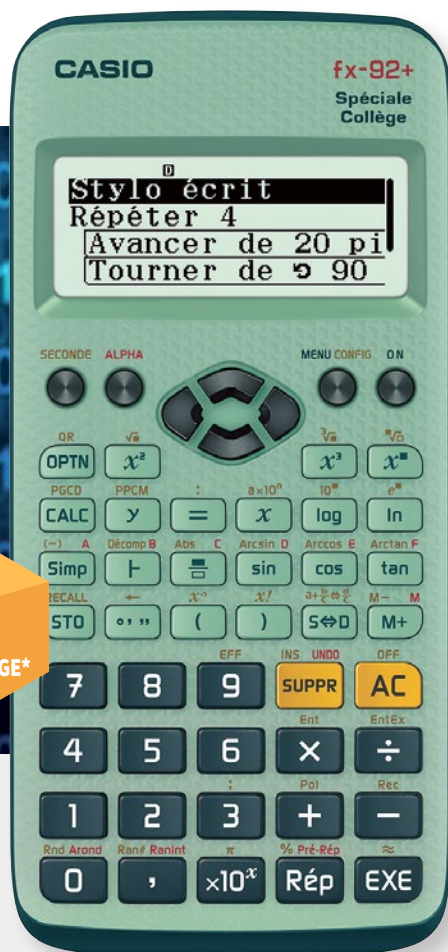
CASIO fx-92+ Spéciale Collège

D
Stylo écrit
Répéter 4
Avancer de 20 pi
Tourner de ↺ 90

SECONDE ALPHA MENU CONFIG ON

QR OPTN $\sqrt{▪}$ $x^2$ $\sqrt[3]{▪}$ $x^3$ $\sqrt[▪]{▪}$ $x^▪$

PGCD CALC PPCM y : = $a\times10^n$ $x$ $10^▪$ log $e^▪$ ln

(−) A Simp Décomp B ⊢ Abs C ▭ Arcsin D sin Arccos E cos Arctan F tan

RECALL STO ← ° ' " $x^{-1}$ ( $x!$ ) $a+\frac{b}{c}\Leftrightarrow\frac{d}{c}$ S⇔D M− M M+

GE*

7 8 EFF 9 INS UNDO SUPPR OFF AC

4 5 6 Ent × EntEx ÷

1 2 ; 3 Pol + Rec −

Rnd Arond 0 Ran# RanInt , π $\times10^x$ % Pré-Rép Rép ≈ EXE